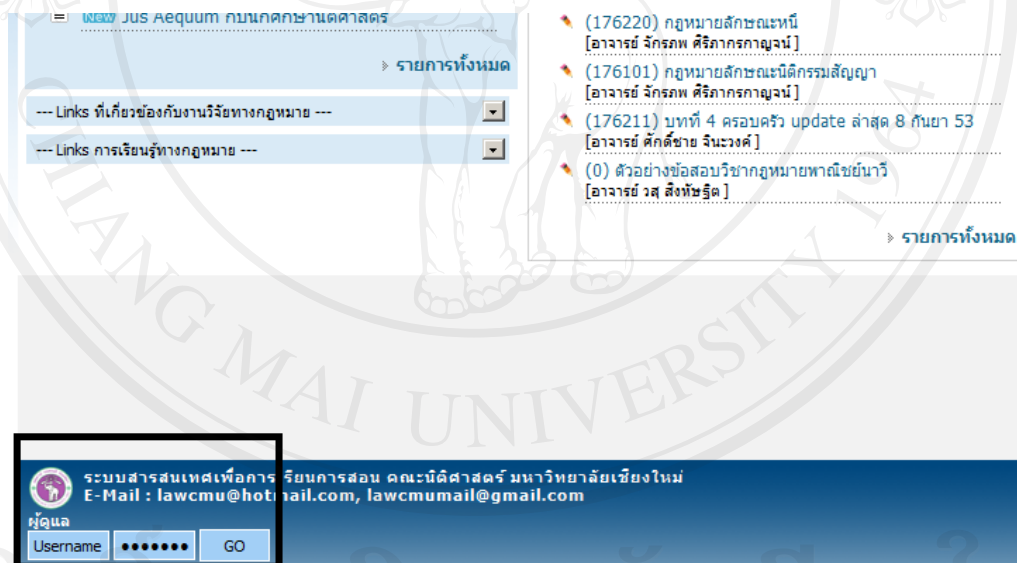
New Jus Aequum กับนักศึกษานิติศาสตร์

รายการทั้งหมด

--- Links ที่เกี่ยวข้องกับงานวิจัยทางกฎหมาย ---

--- Links การเรียนรู้ทางกฎหมาย ---

(176220) กฎหมายลักษณะหนี้
[อาจารย์ จักรภพ ศิริภากรกาญจน์]

(176101) กฎหมายลักษณะนิติกรรมสัญญา
[อาจารย์ จักรภพ ศิริภากรกาญจน์]

(176211) บทที่ 4 ครอบครัว update ล่าสุด 8 กันยา 53
[อาจารย์ ศักดิ์ชาย จินะวงค์]

(0) ตัวอย่างข้อสอบวิชากฎหมายพาณิชย์นาวี
[อาจารย์ วสุ สิงห์ทัชฐิต]

รายการทั้งหมด

ระบบสารสนเทศเพื่อการเรียนการสอน คณะนิติศาสตร์ มหาวิทยาลัยเชียงใหม่
E-Mail : lawcmu@hotmail.com, lawcmumail@gmail.com

ผู้ดูแล
Username ••••••• GO

CHIANG MAI UNIVERSITY